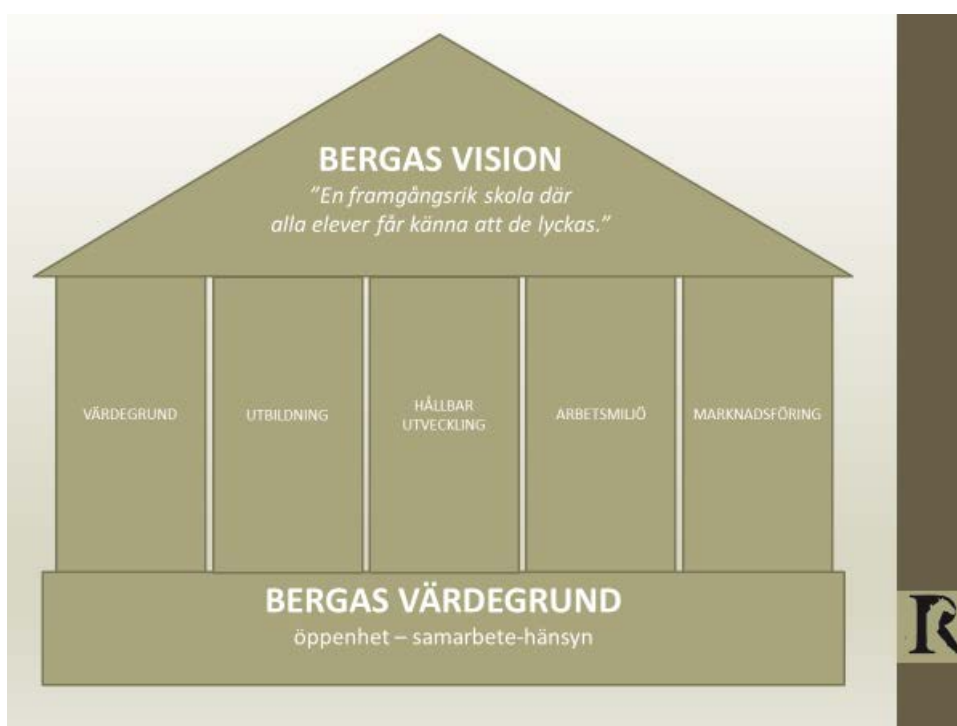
BERGAS VISION

"En framgångsrik skola där alla elever får känna att de lyckas."

VÄRDEGRUND

UTBILDNING

HÅLLBAR UTVECKLING

ARBETSMILJÖ

MARKNADSFÖRING

BERGAS VÄRDEGRUND

öppenhet – samarbete-hänsyn

R